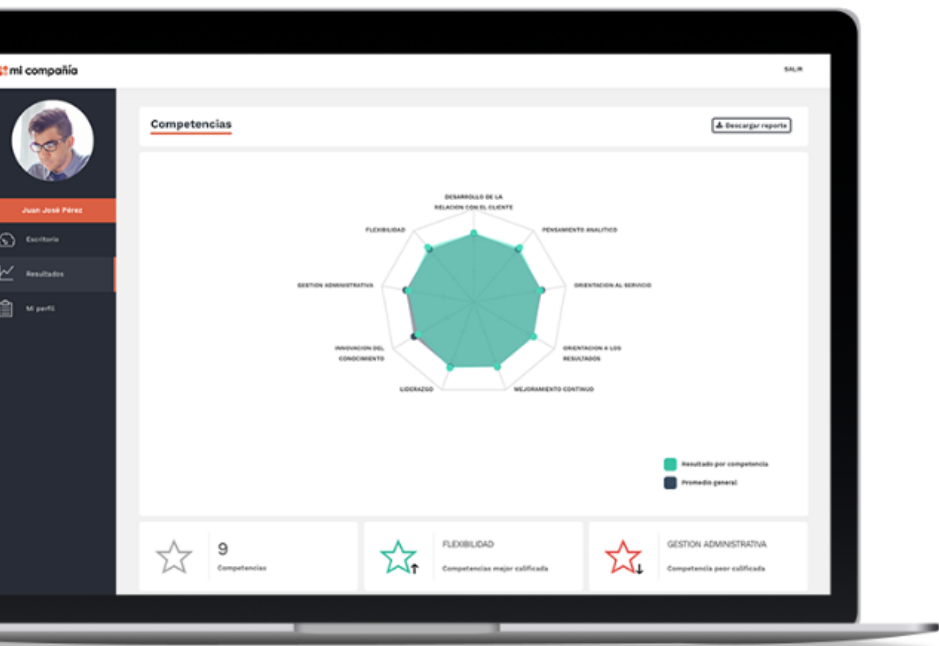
mi compañía

SALIR

Juan José Pérez

Escritorio

Resultados

Mi perfil

Competencias

Descargar reporte

DESARROLLO DE LA RELACION CON EL CLIENTE

PENSAMIENTO ANALITICO

ORIENTACION AL SERVICIO

ORIENTACION A LOS RESULTADOS

MEJORAMIENTO CONTINUO

LIDERAZGO

INNOVACION DEL CONOCIMIENTO

GESTION ADMINISTRATIVA

FLEXIBILIDAD

Resultado por competencia

Promedio general

9

Competencias

FLEXIBILIDAD

Competencias mejor calificada

GESTION ADMINISTRATIVA

Competencia peor calificada